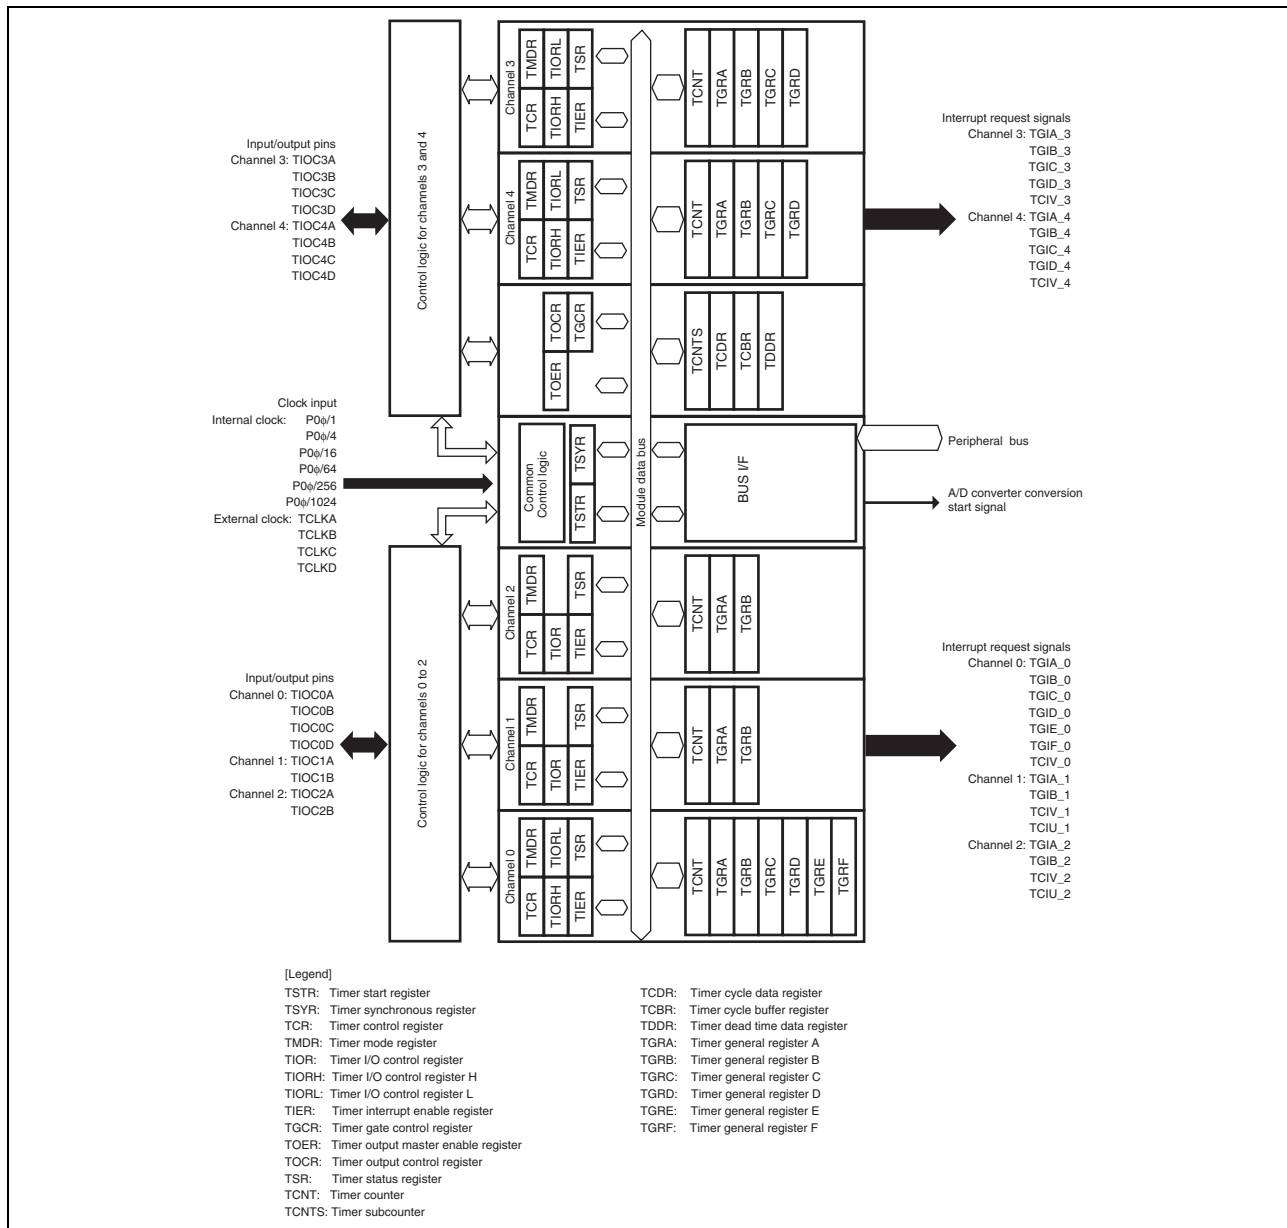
Input/output pins
Channel 3: TIOC3A
TIOC3B
TIOC3C
TIOC3D
Channel 4: TIOC4A
TIOC4B
TIOC4C
TIOC4D

Clock input
Internal clock: P0ϕ/1
P0ϕ/4
P0ϕ/16
P0ϕ/64
P0ϕ/256
P0ϕ/1024
External clock: TCLKA
TCLKB
TCLKC
TCLKD

Input/output pins
Channel 0: TIOC0A
TIOC0B
TIOC0C
TIOC0D
Channel 1: TIOC1A
TIOC1B
Channel 2: TIOC2A
TIOC2B

Control logic for channels 3 and 4

Control logic for channels 0 to 2

Channel 3
TMDR TIORL TSR
TCR TIORH TIER

Channel 4
TMDR TIORL TSR
TCR TIORH TIER

TOCR TGCR
TOER

Common Control logic
TSYR
TSTR

Channel 2
TMDR TSR
TCR TIOR TIER

Channel 1
TMDR TSR
TCR TIOR TIER

Channel 0
TMDR TIORL TSR
TCR TIORH TIER

Module data bus

TCNT TGRA TGRB TGRC TGRD

TCNT TGRA TGRB TGRC TGRD

TCNTS TCDR TCBR TDDR

BUS I/F

TCNT TGRA TGRB

TCNT TGRA TGRB

TCNT TGRA TGRB TGRC TGRD TGRE TGRF

Interrupt request signals
Channel 3: TGIA_3
TGIB_3
TGIC_3
TGID_3
TCIV_3
Channel 4: TGIA_4
TGIB_4
TGIC_4
TGID_4
TCIV_4

Peripheral bus

A/D converter conversion start signal

Interrupt request signals
Channel 0: TGIA_0
TGIB_0
TGIC_0
TGID_0
TGIE_0
TGIF_0
TCIV_0
Channel 1: TGIA_1
TGIB_1
TCIV_1
TCIU_1
Channel 2: TGIA_2
TGIB_2
TCIV_2
TCIU_2

[Legend]
TSTR: Timer start register
TSYR: Timer synchronous register
TCR: Timer control register
TMDR: Timer mode register
TIOR: Timer I/O control register
TIORH: Timer I/O control register H
TIORL: Timer I/O control register L
TIER: Timer interrupt enable register
TGCR: Timer gate control register
TOER: Timer output master enable register
TOCR: Timer output control register
TSR: Timer status register
TCNT: Timer counter
TCNTS: Timer subcounter

TCDR: Timer cycle data register
TCBR: Timer cycle buffer register
TDDR: Timer dead time data register
TGRA: Timer general register A
TGRB: Timer general register B
TGRC: Timer general register C
TGRD: Timer general register D
TGRE: Timer general register E
TGRF: Timer general register F